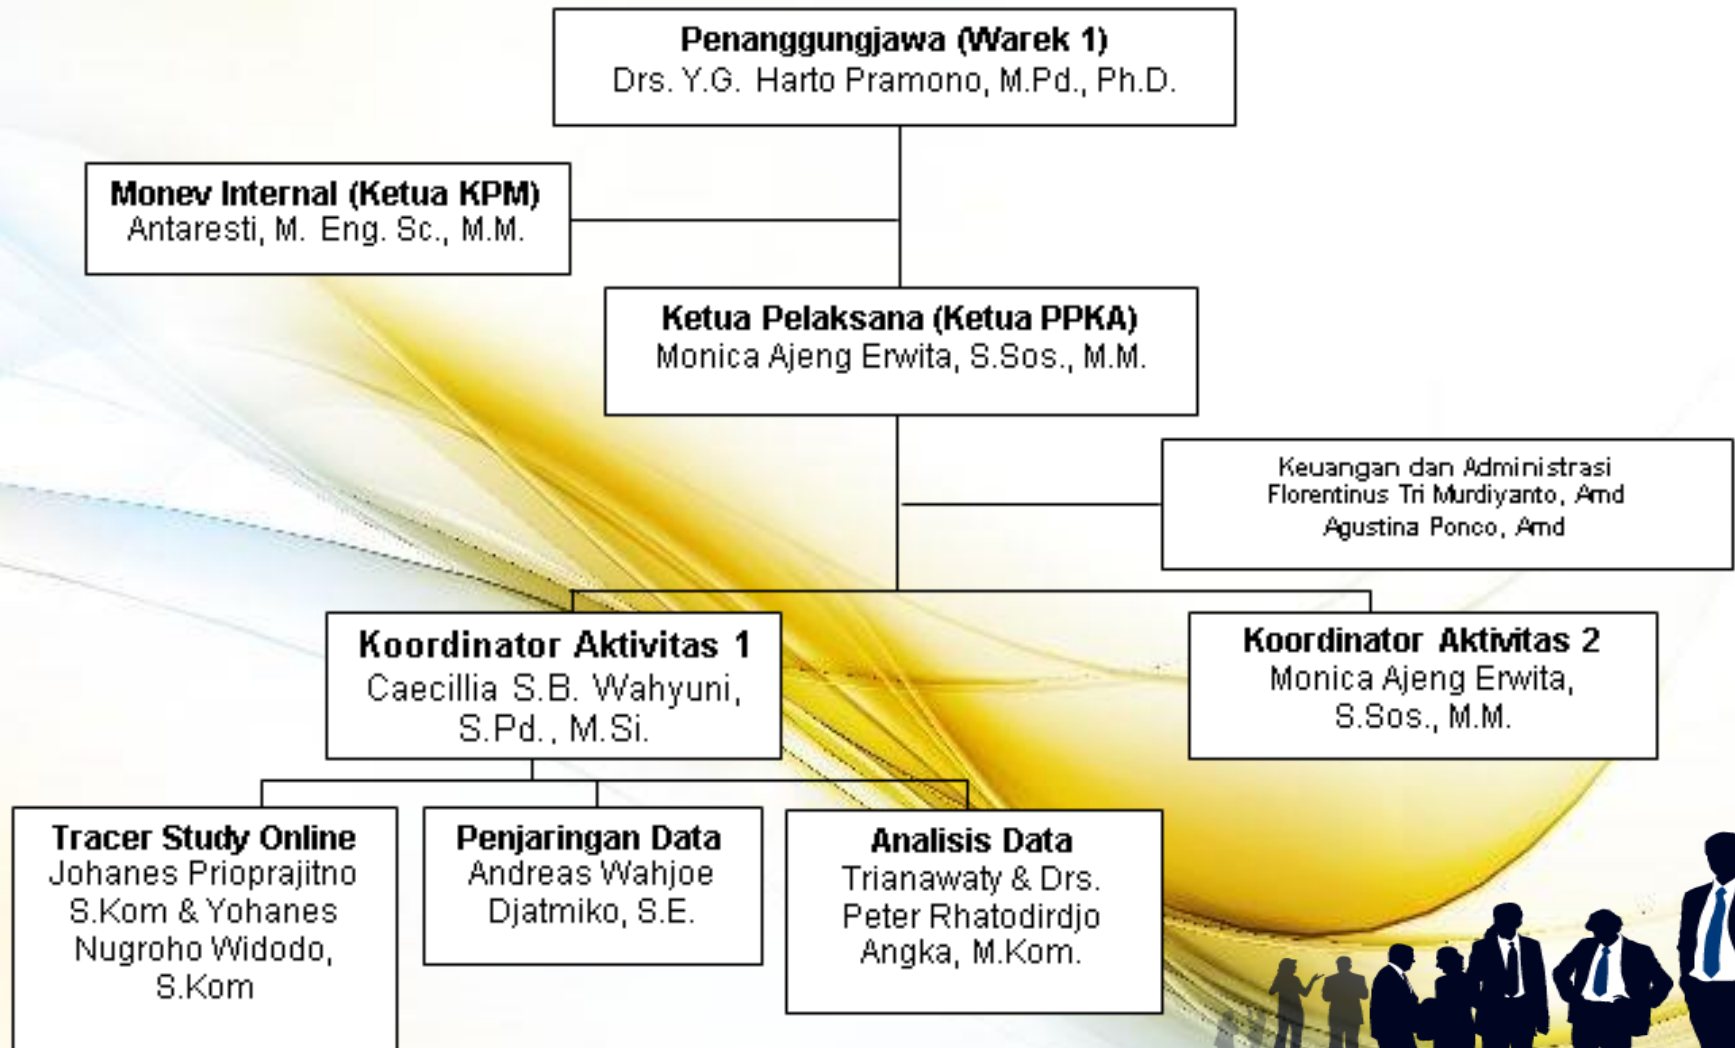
Penanggungjawa (Warek 1)
Drs. Y.G. Harto Pramono, M.Pd., Ph.D.

Monev Internal (Ketua KPM)
Antaresti, M. Eng. Sc., M.M.

Ketua Pelaksana (Ketua PPKA)
Monica Ajeng Erwita, S.Sos., M.M.

Keuangan dan Administrasi
Florentinus Tri Murdiyanto, Amd
Agustina Ponco, Amd

Koordinator Aktivitas 1
Caecillia S.B. Wahyuni, S.Pd., M.Si.

Koordinator Aktivitas 2
Monica Ajeng Erwita, S.Sos., M.M.

Tracer Study Online
Johanes Prioprajitno S.Kom & Yohanes Nugroho Widodo, S.Kom

Penjaringan Data
Andreas Wahjoe Djatmiko, S.E.

Analisis Data
Trianawaty & Drs. Peter Rhatodirdjo Angka, M.Kom.